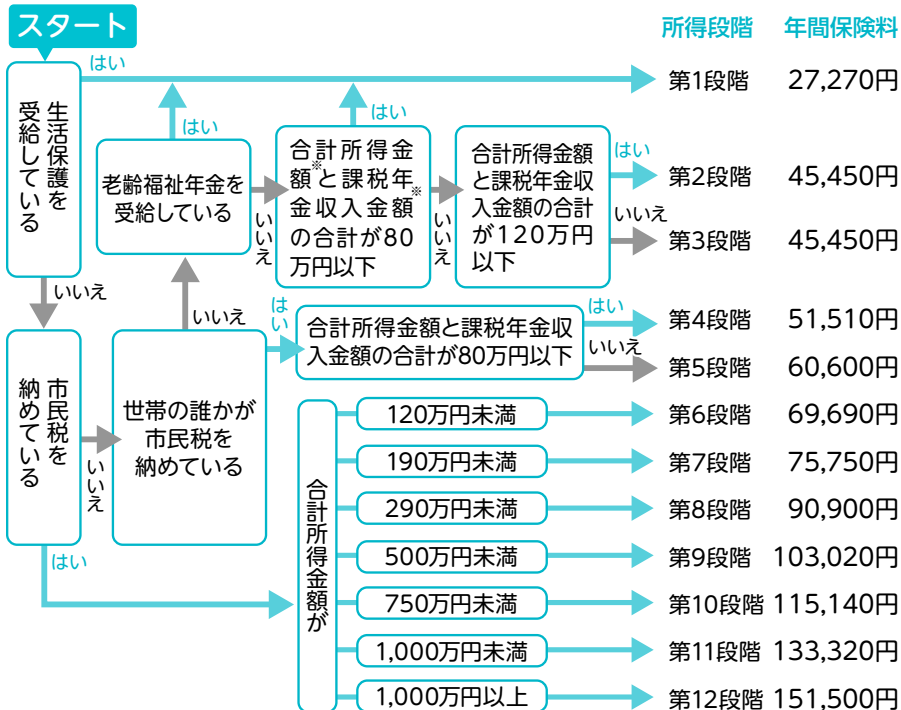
スタート

所得段階　年間保険料

生活保護を受給している

はい

第1段階　27,270円

いいえ

老齢福祉年金を受給している

はい

いいえ

合計所得金額※と課税年金収入金額※の合計が80万円以下

はい

いいえ

合計所得金額と課税年金収入金額の合計が120万円以下

はい

第2段階　45,450円

いいえ

第3段階　45,450円

市民税を納めている

いいえ

世帯の誰かが市民税を納めている

いいえ

はい

合計所得金額と課税年金収入金額の合計が80万円以下

はい

第4段階　51,510円

いいえ

第5段階　60,600円

はい

合計所得金額が

120万円未満　第6段階　69,690円

190万円未満　第7段階　75,750円

290万円未満　第8段階　90,900円

500万円未満　第9段階　103,020円

750万円未満　第10段階　115,140円

1,000万円未満　第11段階　133,320円

1,000万円以上　第12段階　151,500円